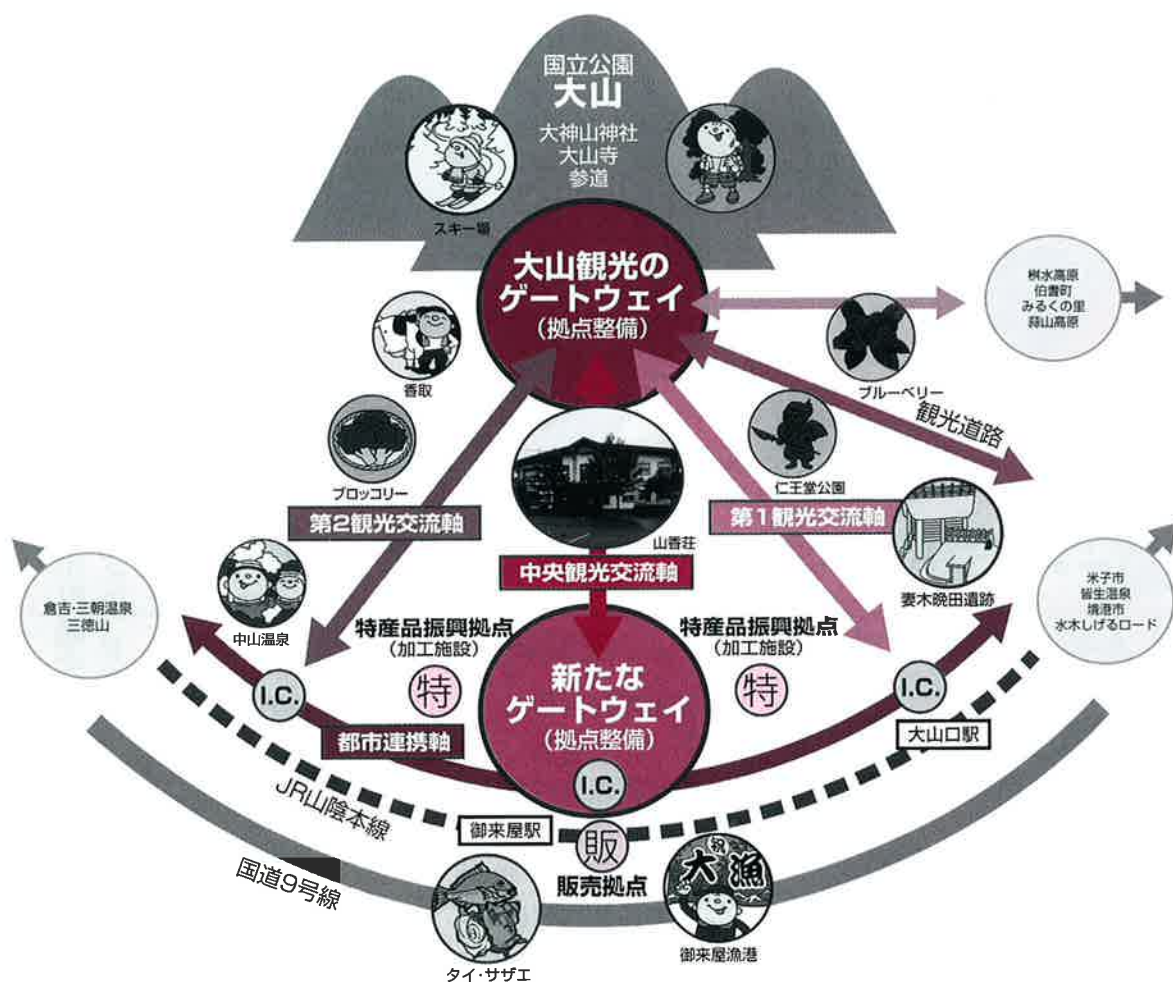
国立公園
大山
大神山神社
大山寺
参道

スキー場

大山観光の
ゲートウェイ
（拠点整備）

桝水高原
伯耆町
みるくの里
蒜山高原

香取

ブルーベリー

観光道路

ブロッコリー

仁王堂公園

第2観光交流軸

山香荘

第1観光交流軸

中央観光交流軸

妻木晩田遺跡

倉吉･三朝温泉
三徳山

中山温泉

米子市
皆生温泉
境港市
水木しげるロード

特産品振興拠点
（加工施設）

特

新たな
ゲートウェイ
（拠点整備）

特産品振興拠点
（加工施設）

特

I.C.

I.C.

I.C.

大山口駅

都市連携軸

JR山陰本線

御来屋駅

販

販売拠点

国道9号線

大漁

タイ･サザエ

御来屋漁港